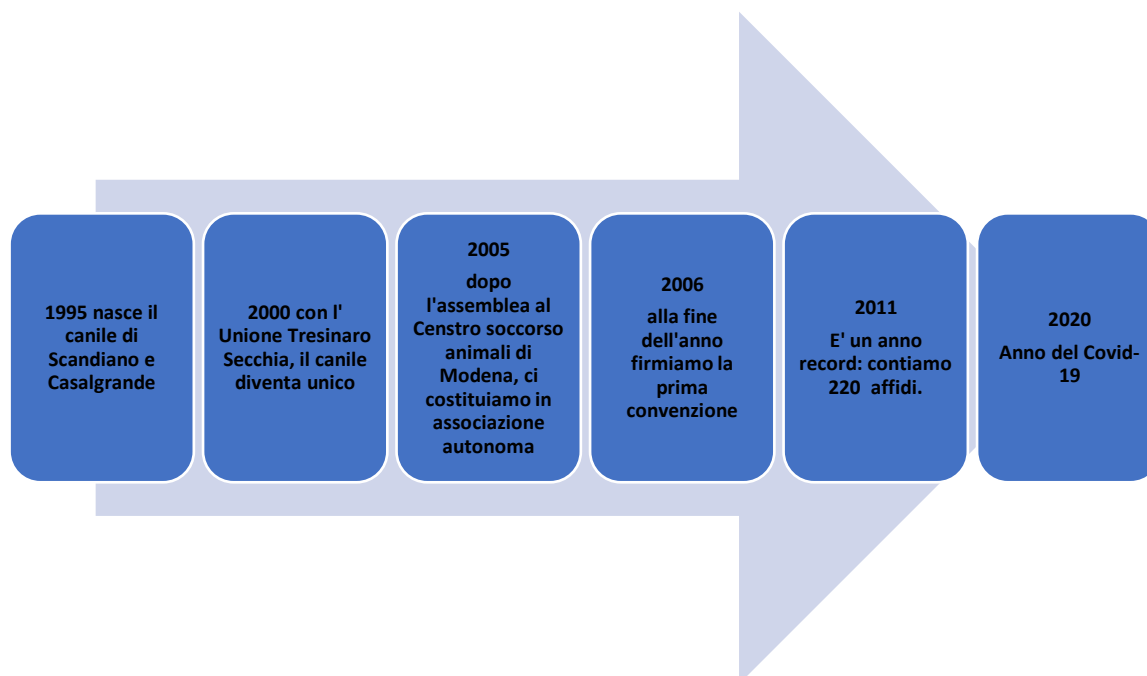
1995 nasce il canile di Scandiano e Casalgrande

2000 con l' Unione Tresinaro Secchia, il canile diventa unico

2005

dopo l'assemblea al Censtro soccorso animali di Modena, ci costituiamo in associazione autonoma

2006

alla fine dell'anno firmiamo la prima convenzione

2011

E' un anno record: contiamo 220 affidi.

2020

Anno del Covid-19